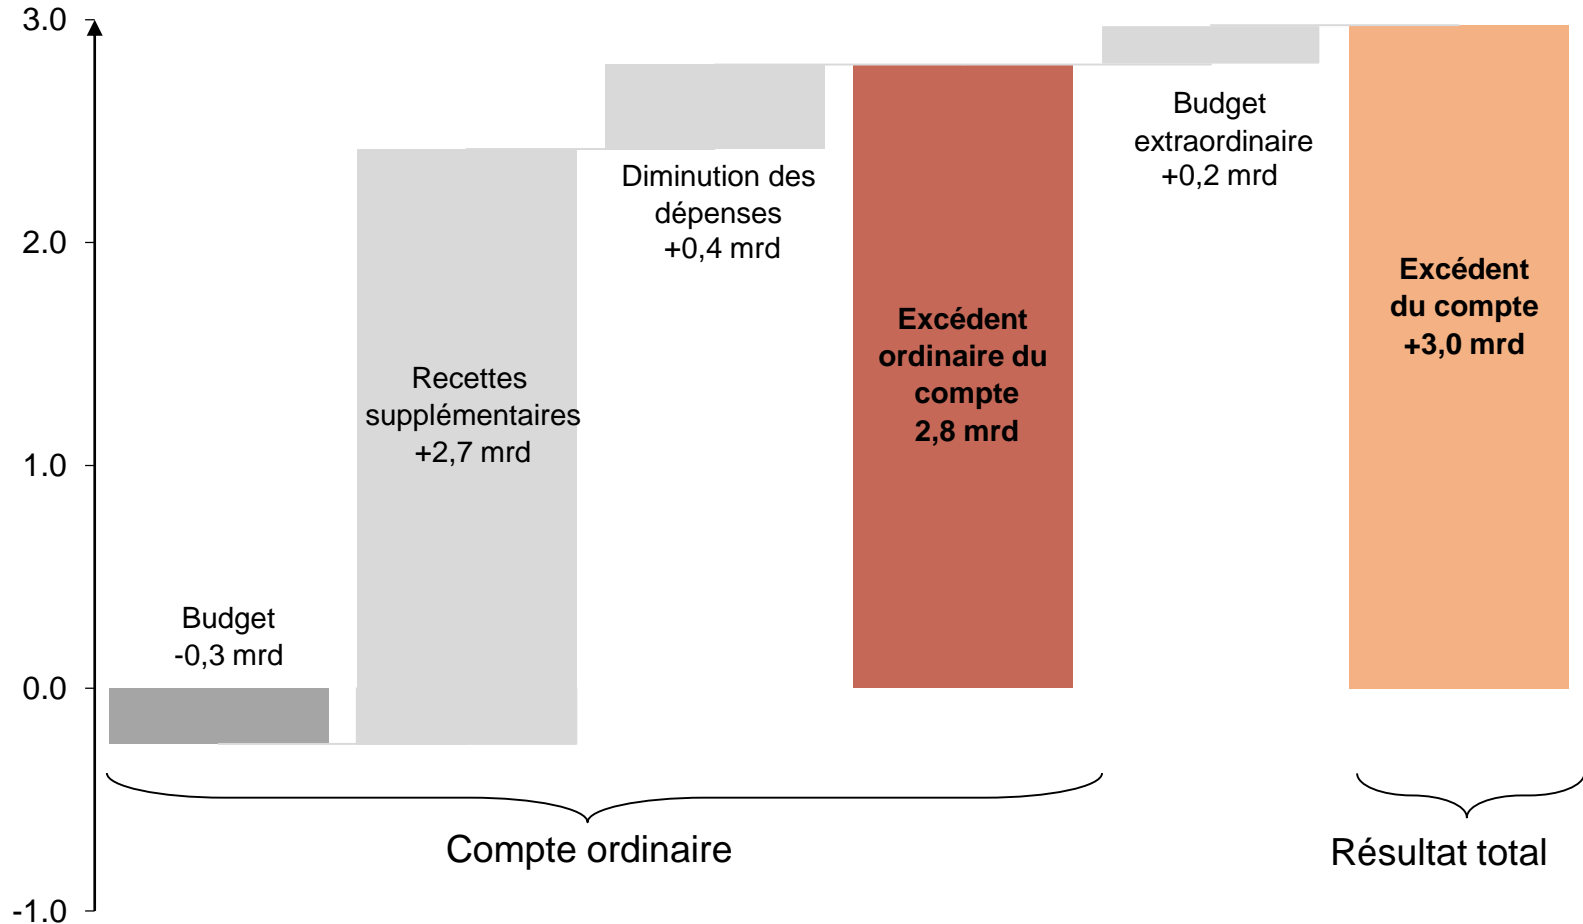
3.0
2.0
1.0
0.0
-1.0

Budget
-0,3 mrd

Recettes supplémentaires
+2,7 mrd

Diminution des dépenses
+0,4 mrd

Excédent ordinaire du compte
2,8 mrd

Budget extraordinaire
+0,2 mrd

Excédent du compte
+3,0 mrd

Compte ordinaire

Résultat total